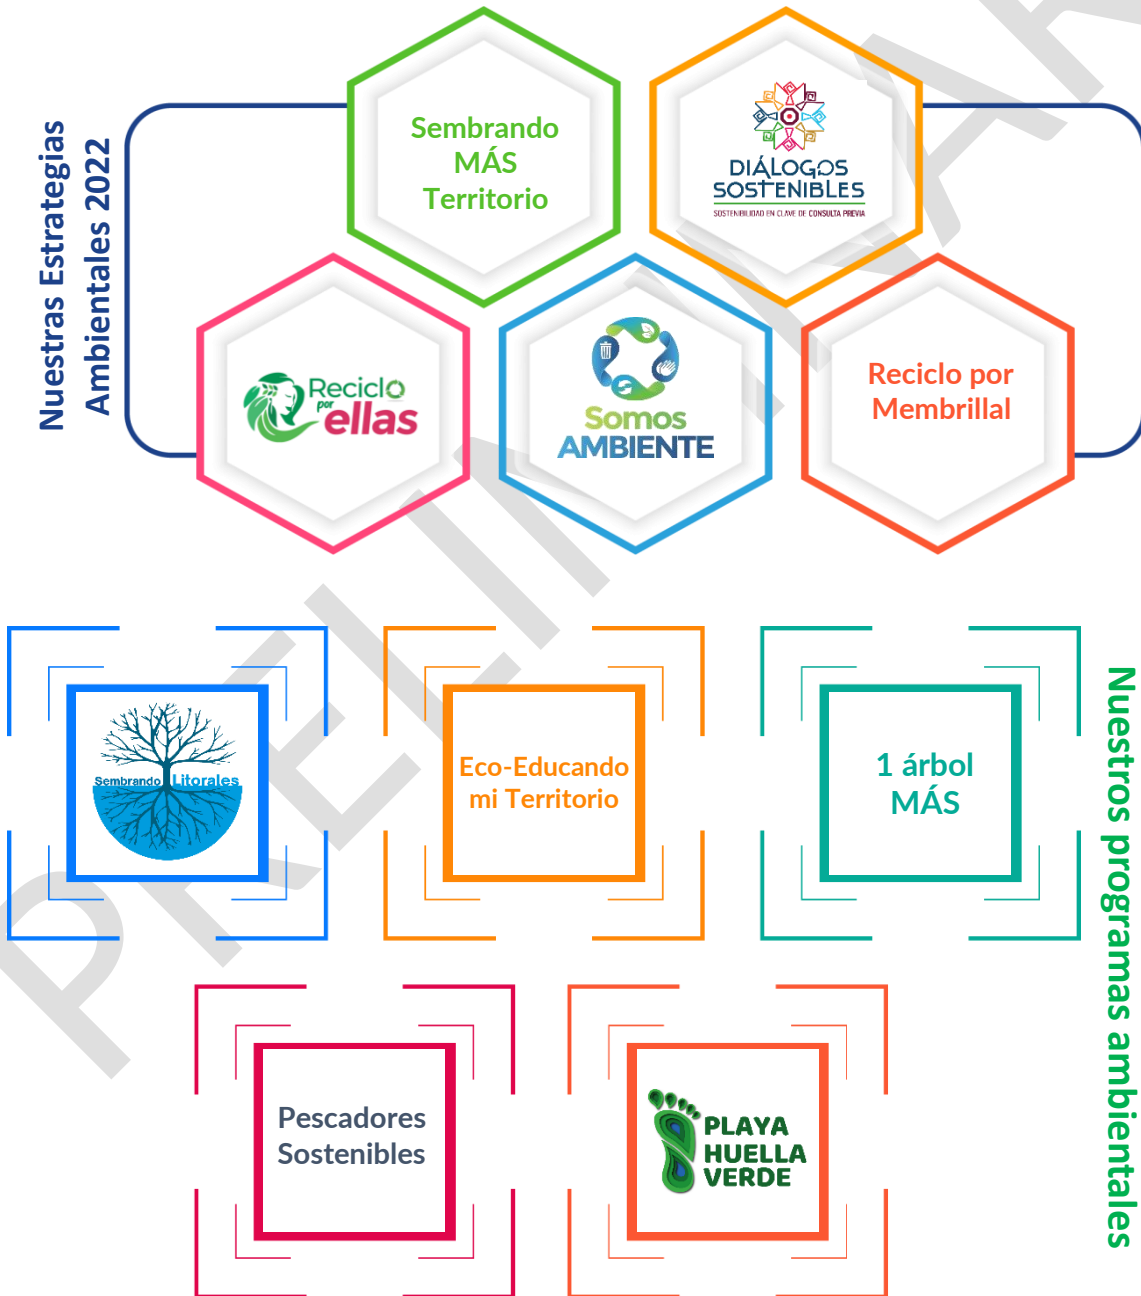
Nuestras Estrategias Ambientales 2022

Sembrando MÁS Territorio

DIÁLOGOS SOSTENIBLES
SOSTENIBILIDAD EN CLAVE DE CONSULTA PREVIA

Reciclo por ellas

Somos AMBIENTE

Reciclo por Membrillal

PRELIMINAR

Nuestros programas ambientales

Sembrando Litorales

Eco-Educando mi Territorio

1 árbol MÁS

Pescadores Sostenibles

PLAYA HUELLA VERDE